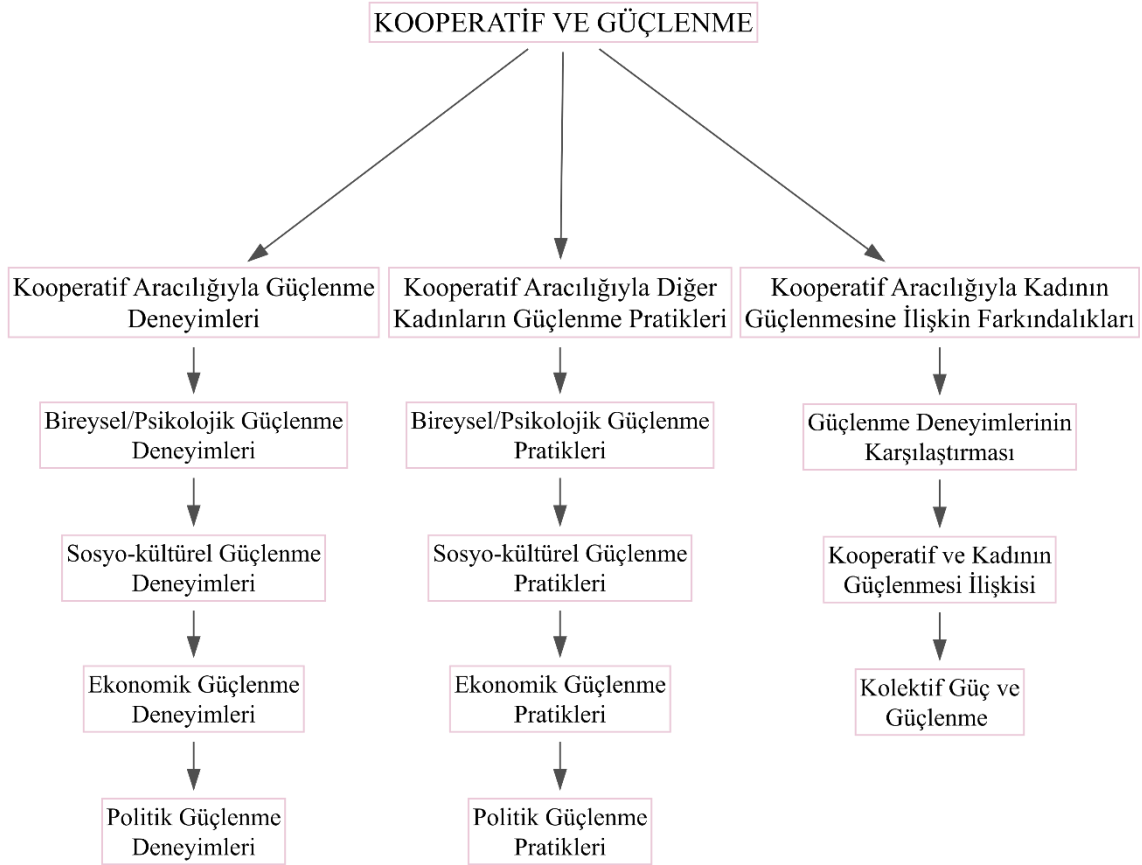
KOOPERATİF VE GÜÇLENME

Kooperatif Aracılığıyla Güçlenme Deneyimleri

Bireysel/Psikolojik Güçlenme Deneyimleri

Sosyo-kültürel Güçlenme Deneyimleri

Ekonomik Güçlenme Deneyimleri

Politik Güçlenme Deneyimleri

Kooperatif Aracılığıyla Diğer Kadınların Güçlenme Pratikleri

Bireysel/Psikolojik Güçlenme Pratikleri

Sosyo-kültürel Güçlenme Pratikleri

Ekonomik Güçlenme Pratikleri

Politik Güçlenme Pratikleri

Kooperatif Aracılığıyla Kadının Güçlenmesine İlişkin Farkındalıkları

Güçlenme Deneyimlerinin Karşılaştırması

Kooperatif ve Kadının Güçlenmesi İlişkisi

Kolektif Güç ve Güçlenme